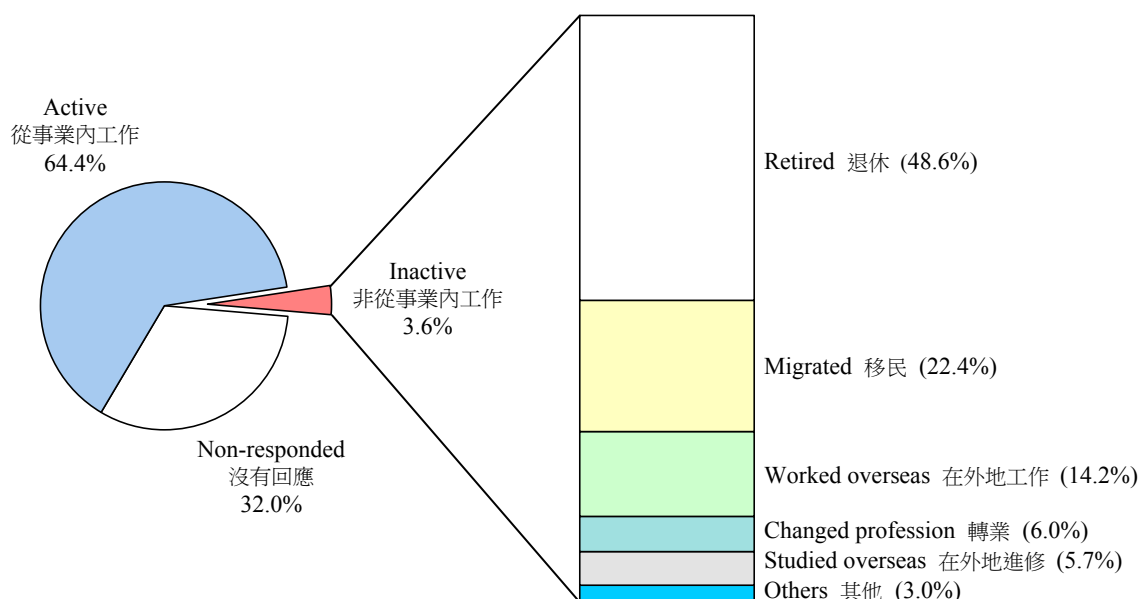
Active
從事業內工作
64.4%

Inactive
非從事業內工作
3.6%

Non-responded
沒有回應
32.0%

Retired 退休 (48.6%)

Migrated 移民 (22.4%)

Worked overseas 在外地工作 (14.2%)

Changed profession 轉業 (6.0%)

Studied overseas 在外地進修 (5.7%)

Others 其他 (3.0%)